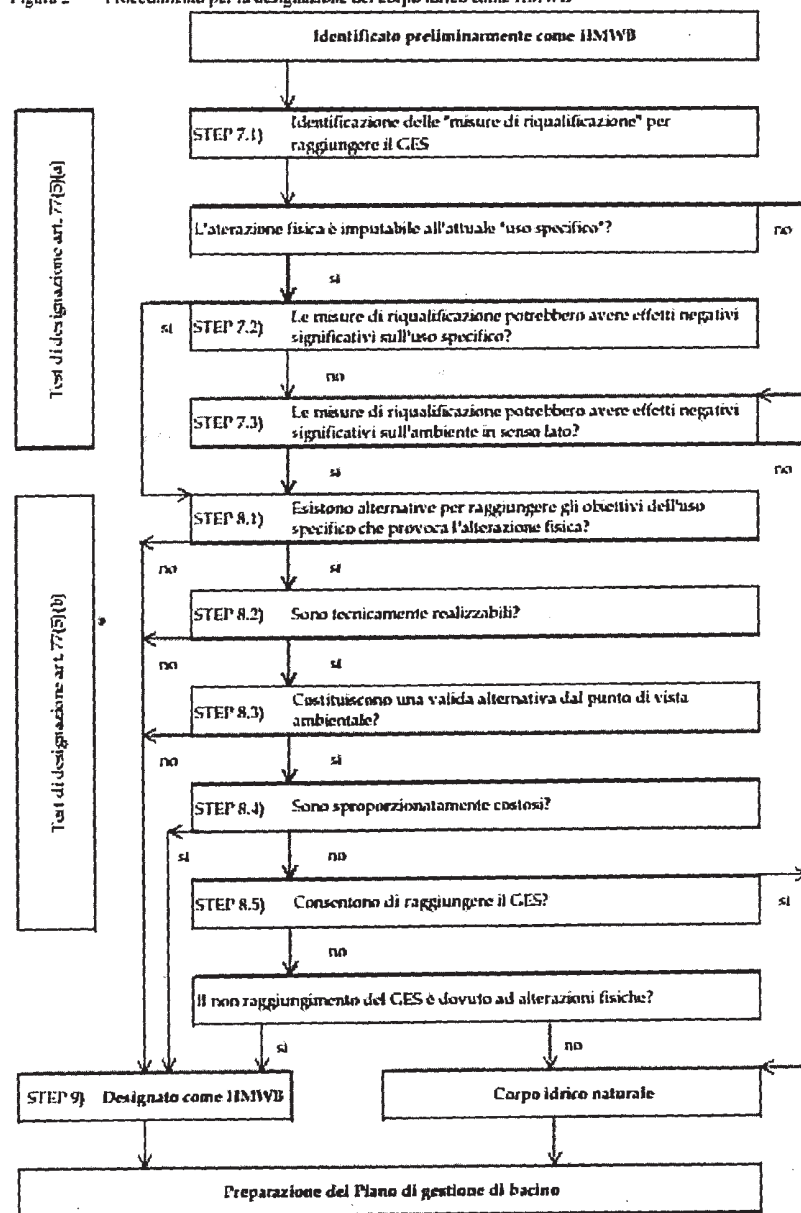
Figura 2 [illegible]

Identificato preliminarmente come HMWB

Test di designazione art. 77(5)(a)

STEP 7.1) Identificazione delle "misure di riqualificazione" per raggiungere il GES

L'aterazione fisica è imputabile all'attuale "uso specifico"?

no

si

si

STEP 7.2) Le misure di riqualificazione potrebbero avere effetti negativi significativi sull'uso specifico?

no

STEP 7.3) Le misure di riqualificazione potrebbero avere effetti negativi significativi sull'ambiente in senso lato?

si

no

Test di designazione art. 77(5)(b)

STEP 8.1) Esistono alternative per raggiungere gli obiettivi dell'uso specifico che provoca l'alterazione fisica?

no

si

STEP 8.2) Sono tecnicamente realizzabili?

no

si

STEP 8.3) Costituiscono una valida alternativa dal punto di vista ambientale?

no

si

STEP 8.4) Sono sproporzionatamente costosi?

si

no

STEP 8.5) Consentono di raggiungere il GES?

si

no

Il non raggiungimento del GES è dovuto ad alterazioni fisiche?

si

no

STEP 9) Designato come HMWB

Corpo idrico naturale

Preparazione del Piano di gestione di bacino